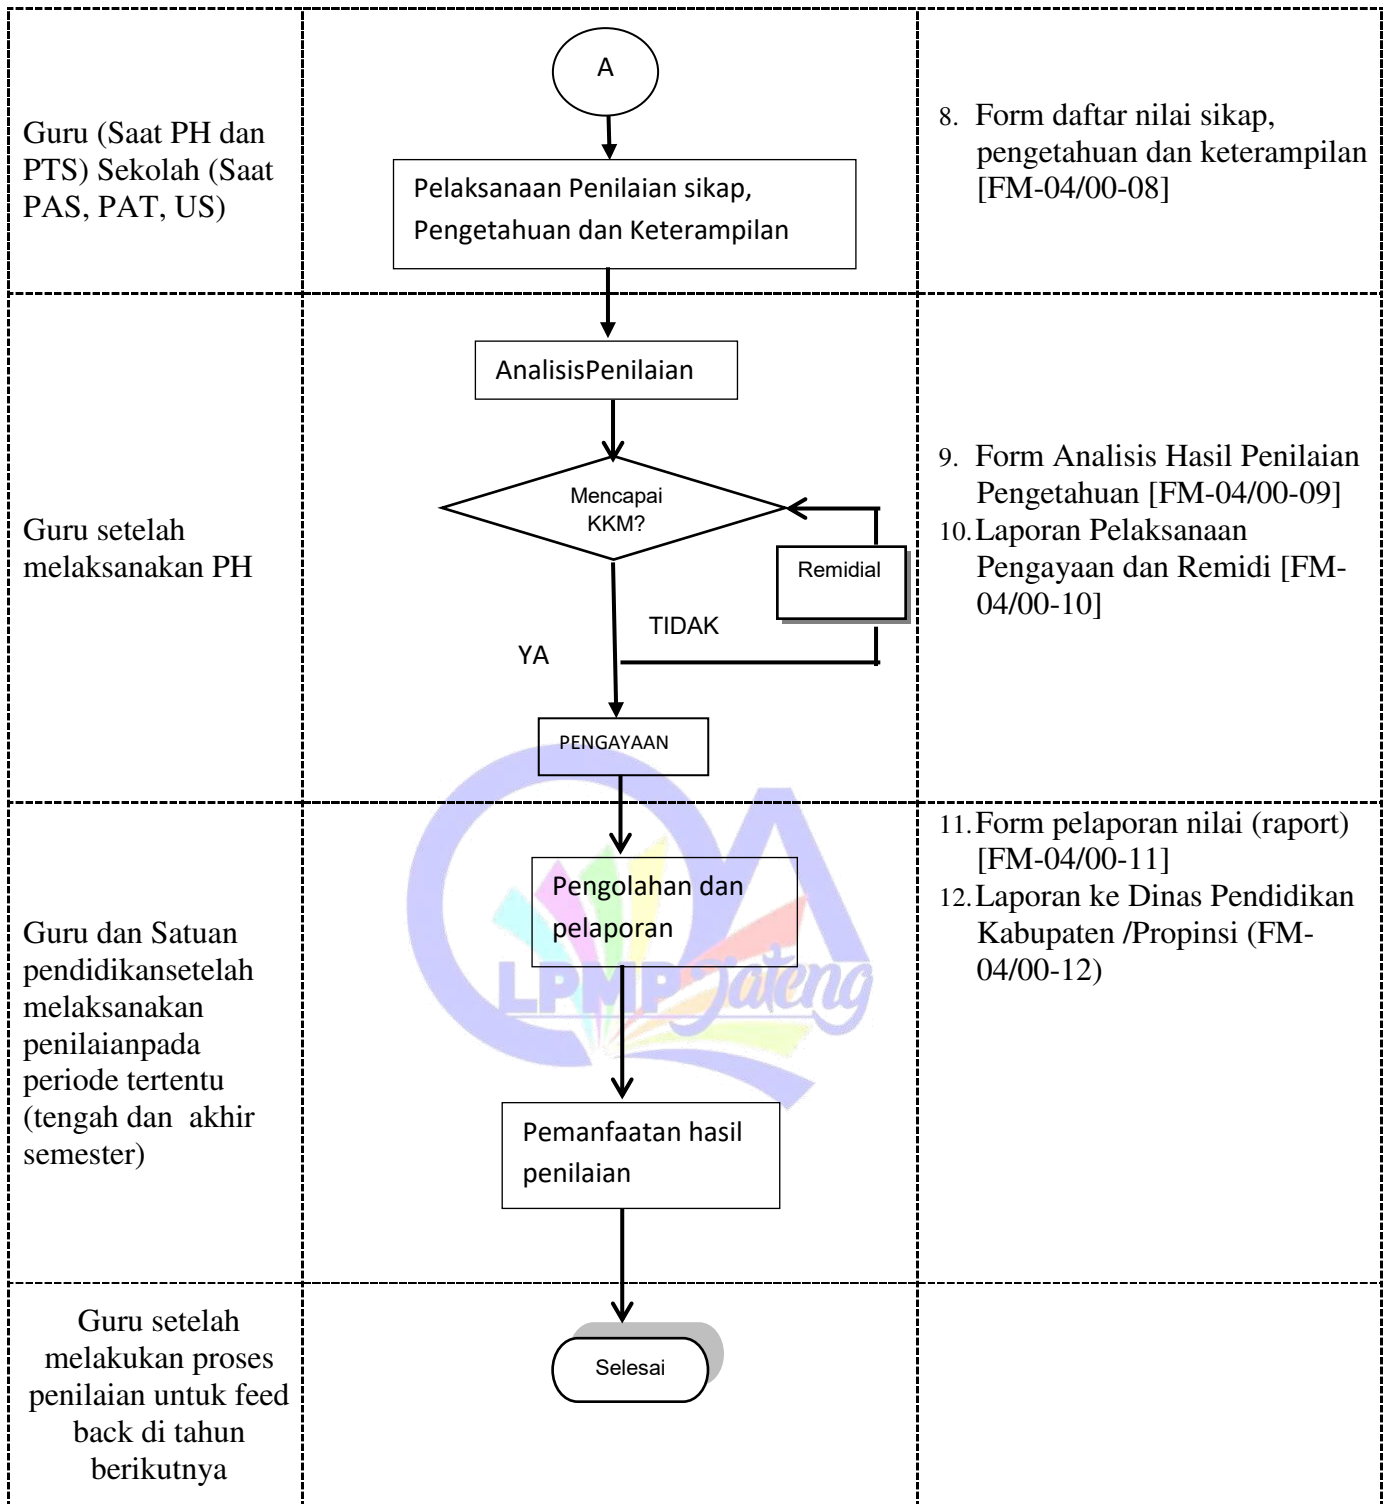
| | | |
|---|---|---|
| Guru (Saat PH dan PTS) Sekolah (Saat PAS, PAT, US) | A<br>Pelaksanaan Penilaian sikap, Pengetahuan dan Keterampilan | 8. Form daftar nilai sikap, pengetahuan dan keterampilan [FM-04/00-08] |
| Guru setelah melaksanakan PH | AnalisisPenilaian<br>Mencapai KKM?<br>Remidial<br>TIDAK<br>YA<br>PENGAYAAN | 9. Form Analisis Hasil Penilaian Pengetahuan [FM-04/00-09]<br>10. Laporan Pelaksanaan Pengayaan dan Remidi [FM-04/00-10] |
| Guru dan Satuan pendidikansetelah melaksanakan penilaianpada periode tertentu (tengah dan akhir semester) | Pengolahan dan pelaporan<br>Pemanfaatan hasil penilaian | 11. Form pelaporan nilai (raport) [FM-04/00-11]<br>12. Laporan ke Dinas Pendidikan Kabupaten /Propinsi (FM-04/00-12) |
| Guru setelah melakukan proses penilaian untuk feed back di tahun berikutnya | Selesai | |

LPMP Jateng